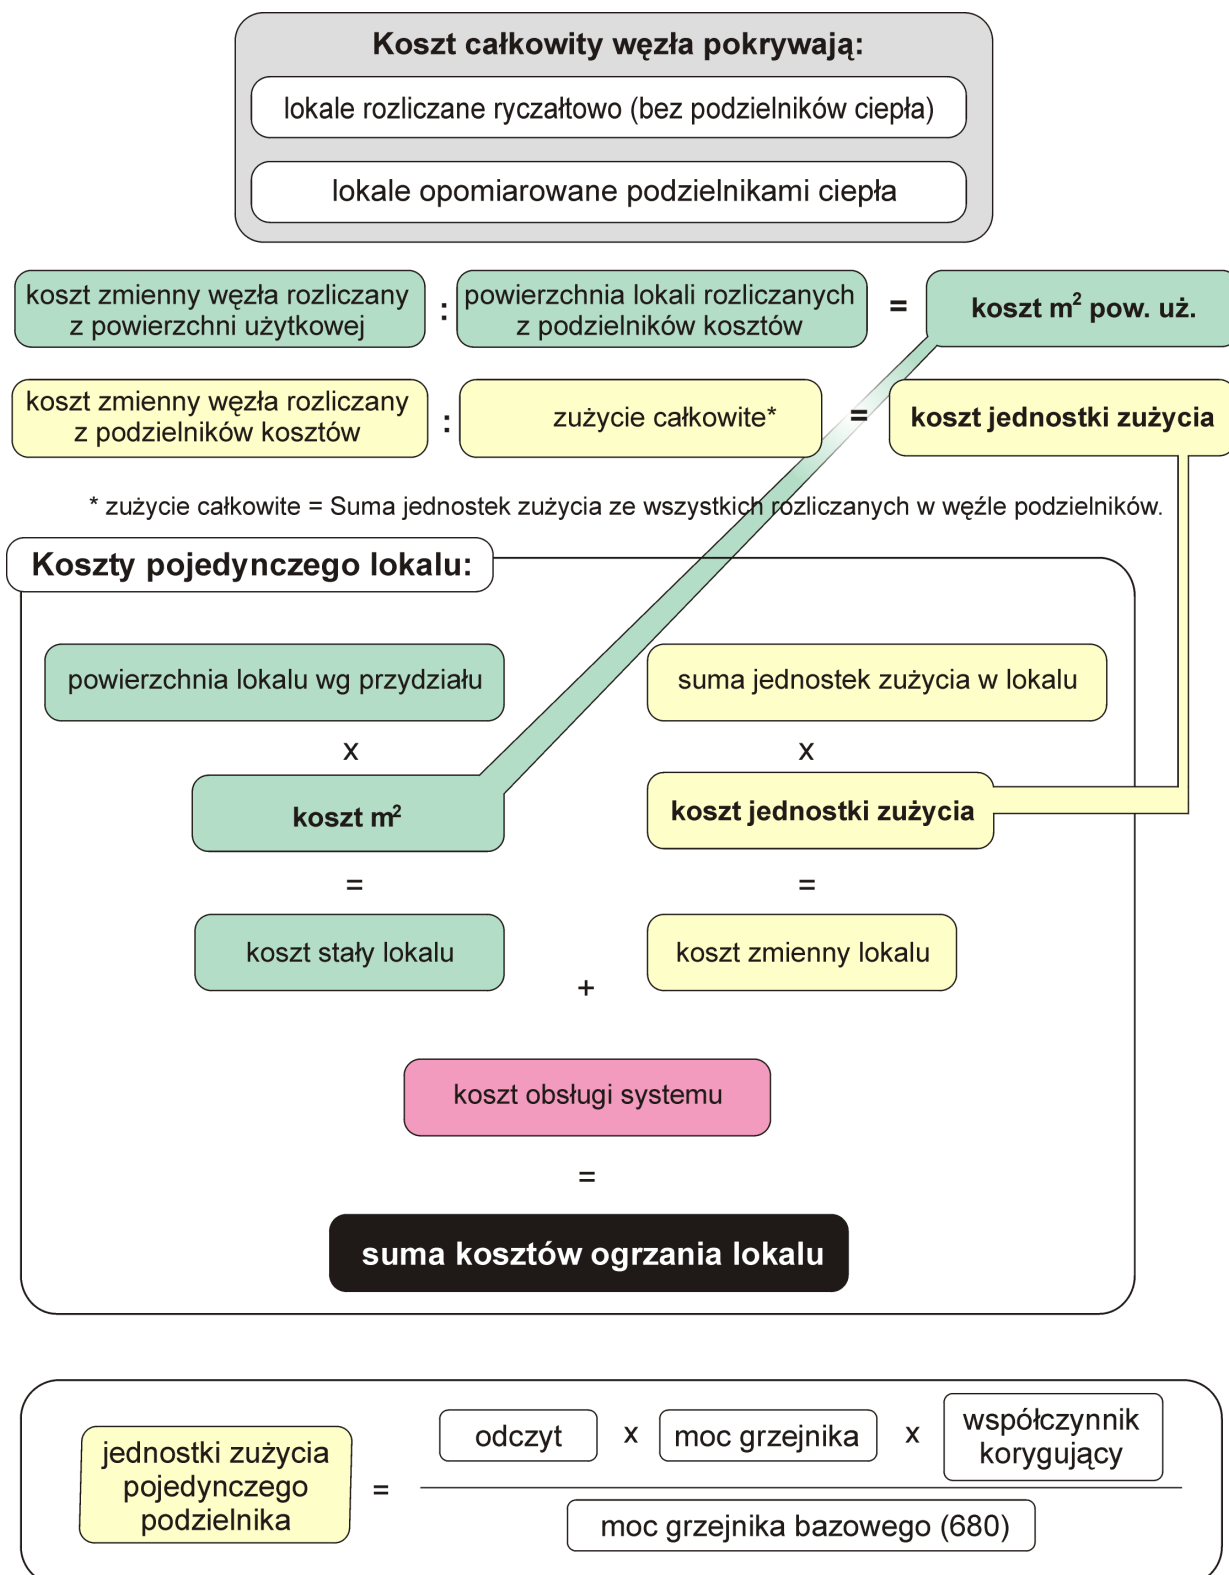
Koszt całkowity węzła pokrywają:

lokale rozliczane ryczałtowo (bez podzielników ciepła)

lokale opomiarowane podzielnikami ciepła

koszt zmienny węzła rozliczany z powierzchni użytkowej : powierzchnia lokali rozliczanych z podzielników kosztów = koszt m$^2$ pow. uż.

koszt zmienny węzła rozliczany z podzielników kosztów : zużycie całkowite* = koszt jednostki zużycia

* zużycie całkowite = Suma jednostek zużycia ze wszystkich rozliczanych w węźle podzielników.

Koszty pojedynczego lokalu:

powierzchnia lokalu wg przydziału

x

koszt m$^2$

=

koszt stały lokalu

suma jednostek zużycia w lokalu

x

koszt jednostki zużycia

=

koszt zmienny lokalu

+

koszt obsługi systemu

=

suma kosztów ogrzania lokalu

jednostki zużycia pojedynczego podzielnika = odczyt x moc grzejnika x współczynnik korygujący / moc grzejnika bazowego (680)